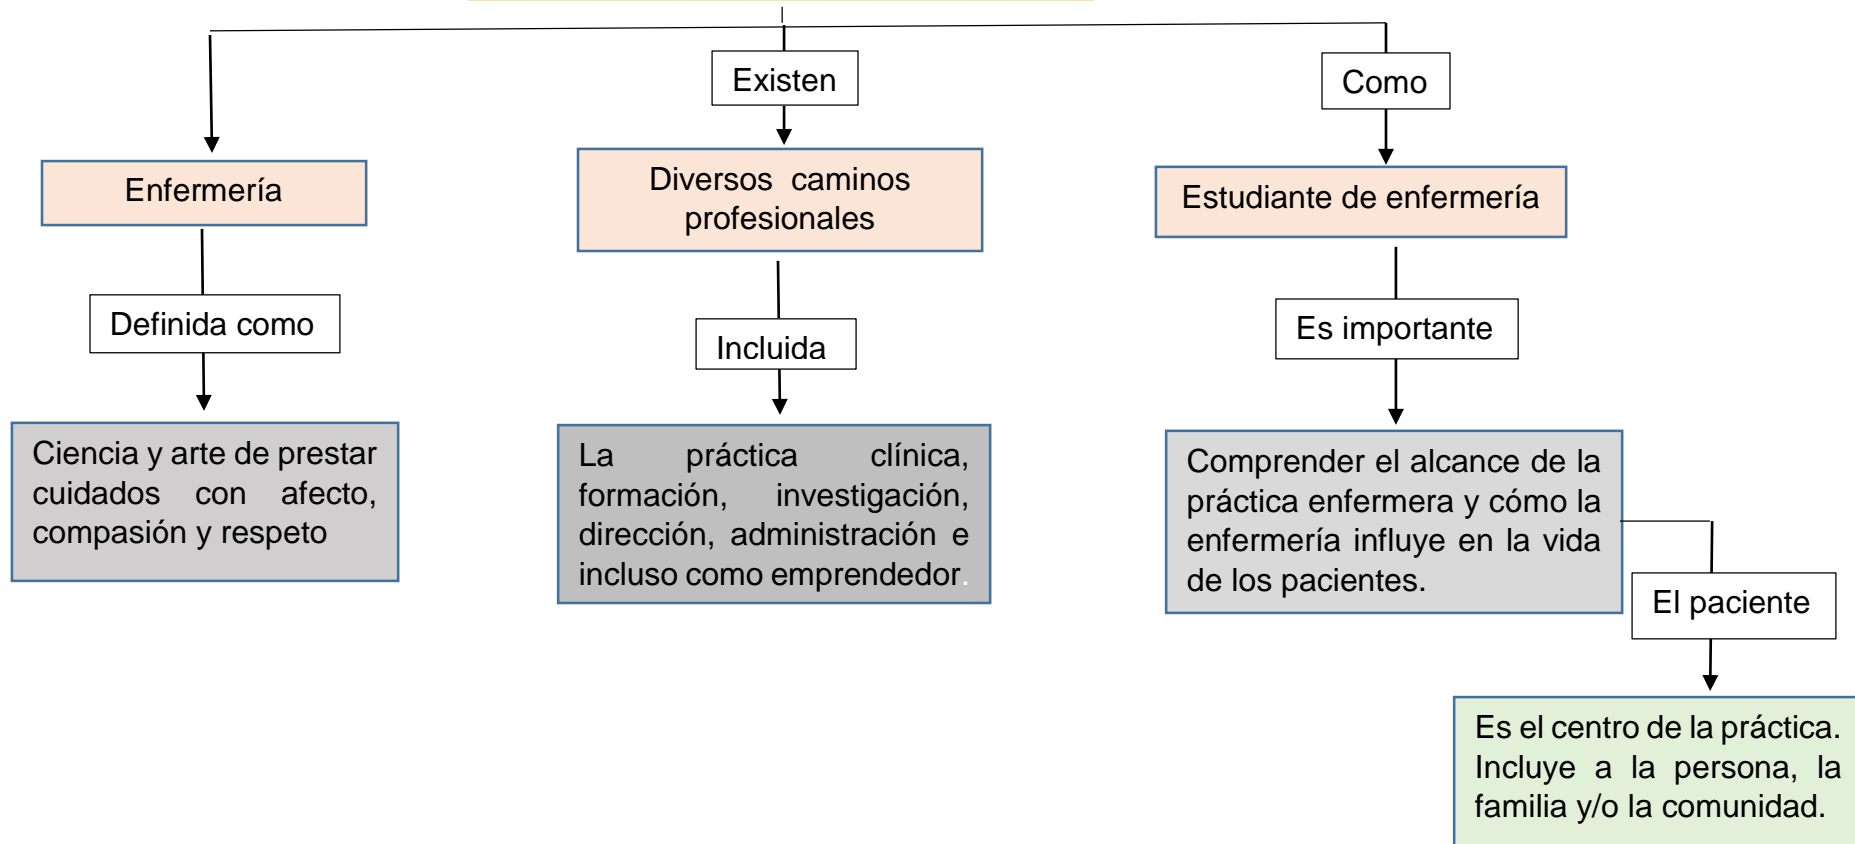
Existen

Como

Enfermería

Diversos caminos profesionales

Estudiante de enfermería

Definida como

Incluida

Es importante

Ciencia y arte de prestar cuidados con afecto, compasión y respeto

La práctica clínica, formación, investigación, dirección, administración e incluso como emprendedor.

Comprender el alcance de la práctica enfermera y cómo la enfermería influye en la vida de los pacientes.

El paciente

Es el centro de la práctica. Incluye a la persona, la familia y/o la comunidad.